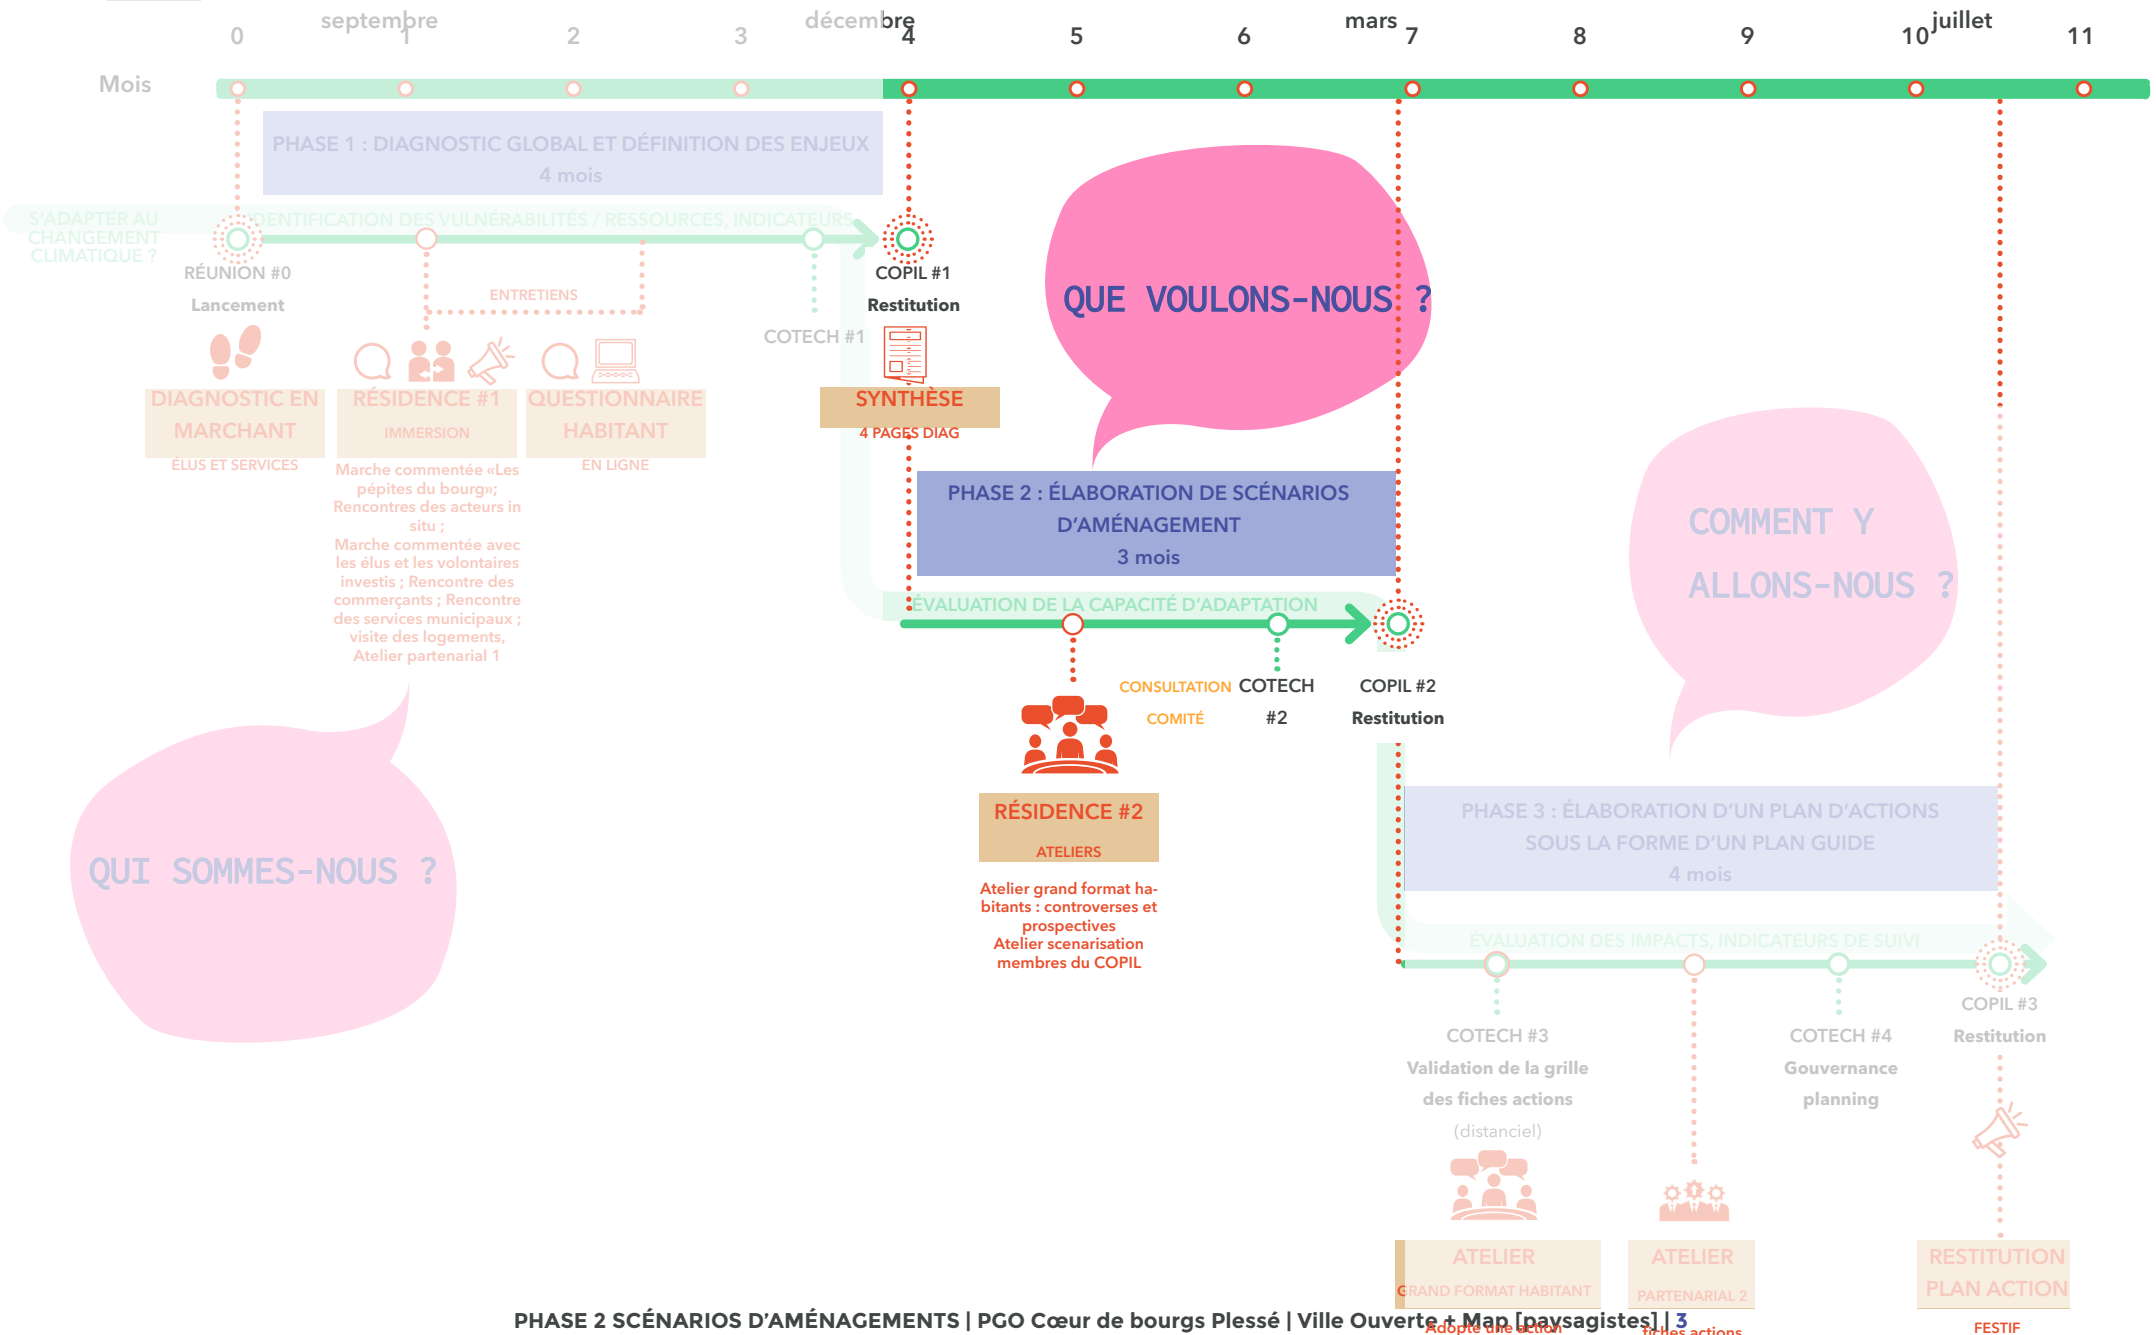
septembre décembre mars juillet
0 1 2 3 4 5 6 7 8 9 10 11
Mois

PHASE 1 : DIAGNOSTIC GLOBAL ET DÉFINITION DES ENJEUX
4 mois

S'ADAPTER AU CHANGEMENT CLIMATIQUE ?
IDENTIFICATION DES VULNÉRABILITÉS / RESSOURCES, INDICATEURS

RÉUNION #0
Lancement

ENTRETIENS

COTECH #1

COPIL #1
Restitution

QUE VOULONS-NOUS ?

DIAGNOSTIC EN MARCHANT
ÉLUS ET SERVICES

RÉSIDENCE #1
IMMERSION
Marche commentée «Les pépites du bourg»; Rencontres des acteurs in situ ; Marche commentée avec les élus et les volontaires investis ; Rencontre des commerçants ; Rencontre des services municipaux ; visite des logements, Atelier partenarial 1

QUESTIONNAIRE HABITANT
EN LIGNE

SYNTHÈSE
4 PAGES DIAG

PHASE 2 : ÉLABORATION DE SCÉNARIOS D'AMÉNAGEMENT
3 mois

COMMENT Y ALLONS-NOUS ?

ÉVALUATION DE LA CAPACITÉ D'ADAPTATION

CONSULTATION COMITÉ
COTECH #2
COPIL #2
Restitution

QUI SOMMES-NOUS ?

RÉSIDENCE #2
ATELIERS
Atelier grand format habitants : controverses et prospectives
Atelier scenarisation membres du COPIL

PHASE 3 : ÉLABORATION D'UN PLAN D'ACTIONS SOUS LA FORME D'UN PLAN GUIDE
4 mois

ÉVALUATION DES IMPACTS, INDICATEURS DE SUIVI

COTECH #3
Validation de la grille des fiches actions
(distanciel)

COTECH #4
Gouvernance planning

COPIL #3
Restitution

ATELIER
GRAND FORMAT HABITANT
Adopte une action

ATELIER
PARTENARIAL 2
fiches actions

RESTITUTION PLAN ACTION
FESTIF

PHASE 2 SCÉNARIOS D'AMÉNAGEMENTS | PGO Cœur de bourgs Plessé | Ville Ouverte + Map [paysagistes] | 3